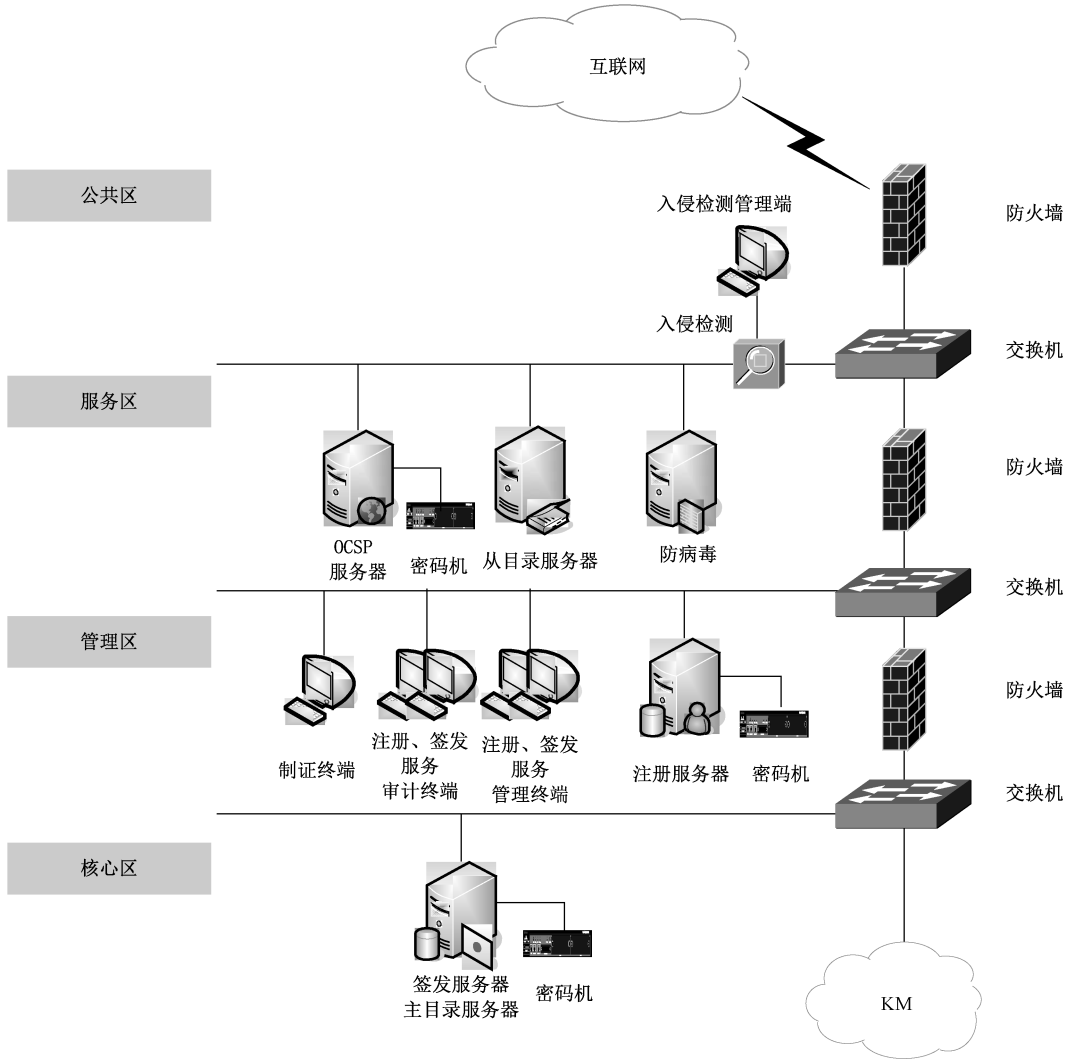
互联网

公共区

入侵检测管理端

防火墙

入侵检测

交换机

服务区

防火墙

OCSP 服务器

密码机

从目录服务器

防病毒

交换机

管理区

防火墙

制证终端

注册、签发服务审计终端

注册、签发服务管理终端

注册服务器

密码机

交换机

核心区

签发服务器 主目录服务器

密码机

KM